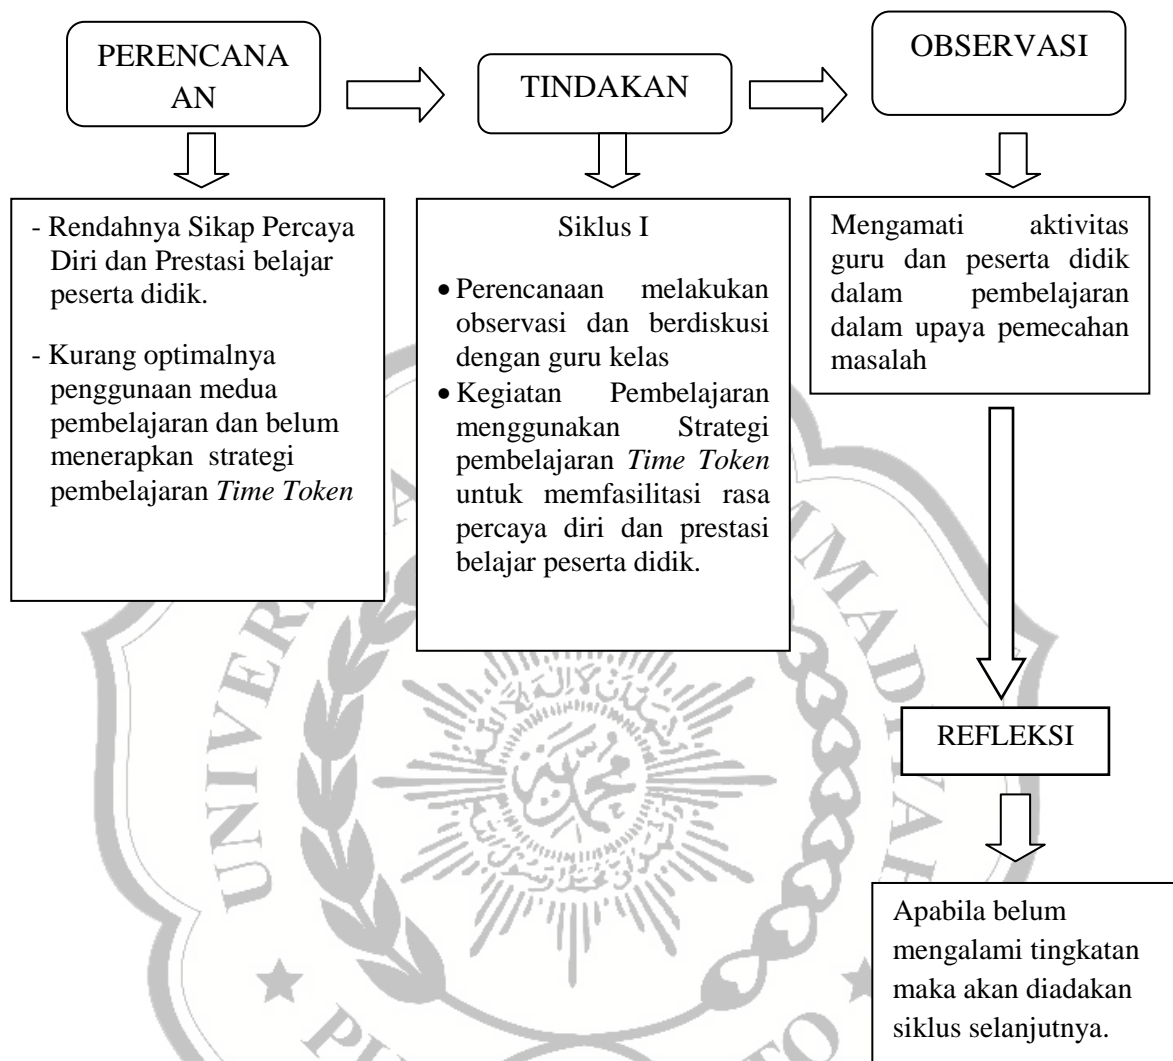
PERENCANAAN

TINDAKAN

OBSERVASI

- Rendahnya Sikap Percaya Diri dan Prestasi belajar peserta didik.

- Kurang optimalnya penggunaan medua pembelajaran dan belum menerapkan strategi pembelajaran *Time Token*

Siklus I

• Perencanaan melakukan observasi dan berdiskusi dengan guru kelas
• Kegiatan Pembelajaran menggunakan Strategi pembelajaran *Time Token* untuk memfasilitasi rasa percaya diri dan prestasi belajar peserta didik.

Mengamati aktivitas guru dan peserta didik dalam pembelajaran dalam upaya pemecahan masalah

REFLEKSI

Apabila belum mengalami tingkatan maka akan diadakan siklus selanjutnya.